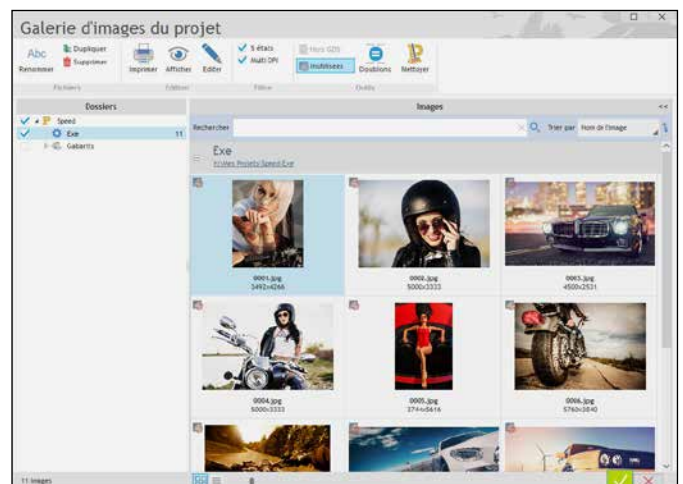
Galerie d'images du projet

Abc Renommer
Dupliquer
Supprimer
Fichiers

Imprimer
Afficher
Editer
Edition

5 états
Multi DPI
Filtre

Hors GDS
Inutilisées
Doublons
Nettoyer
Outils

Dossiers
Speed
Exe 11
Gabarits

Images
Rechercher
Trier par Nom de l'image

Exe
E:\Mes Projets\Speed\Exe

0001.jpg
3492x4266

0002.jpg
5000x3333

0003.jpg
4500x2531

0004.jpg
5000x3333

0005.jpg
3744x5616

0006.jpg
5760x3840

11 images